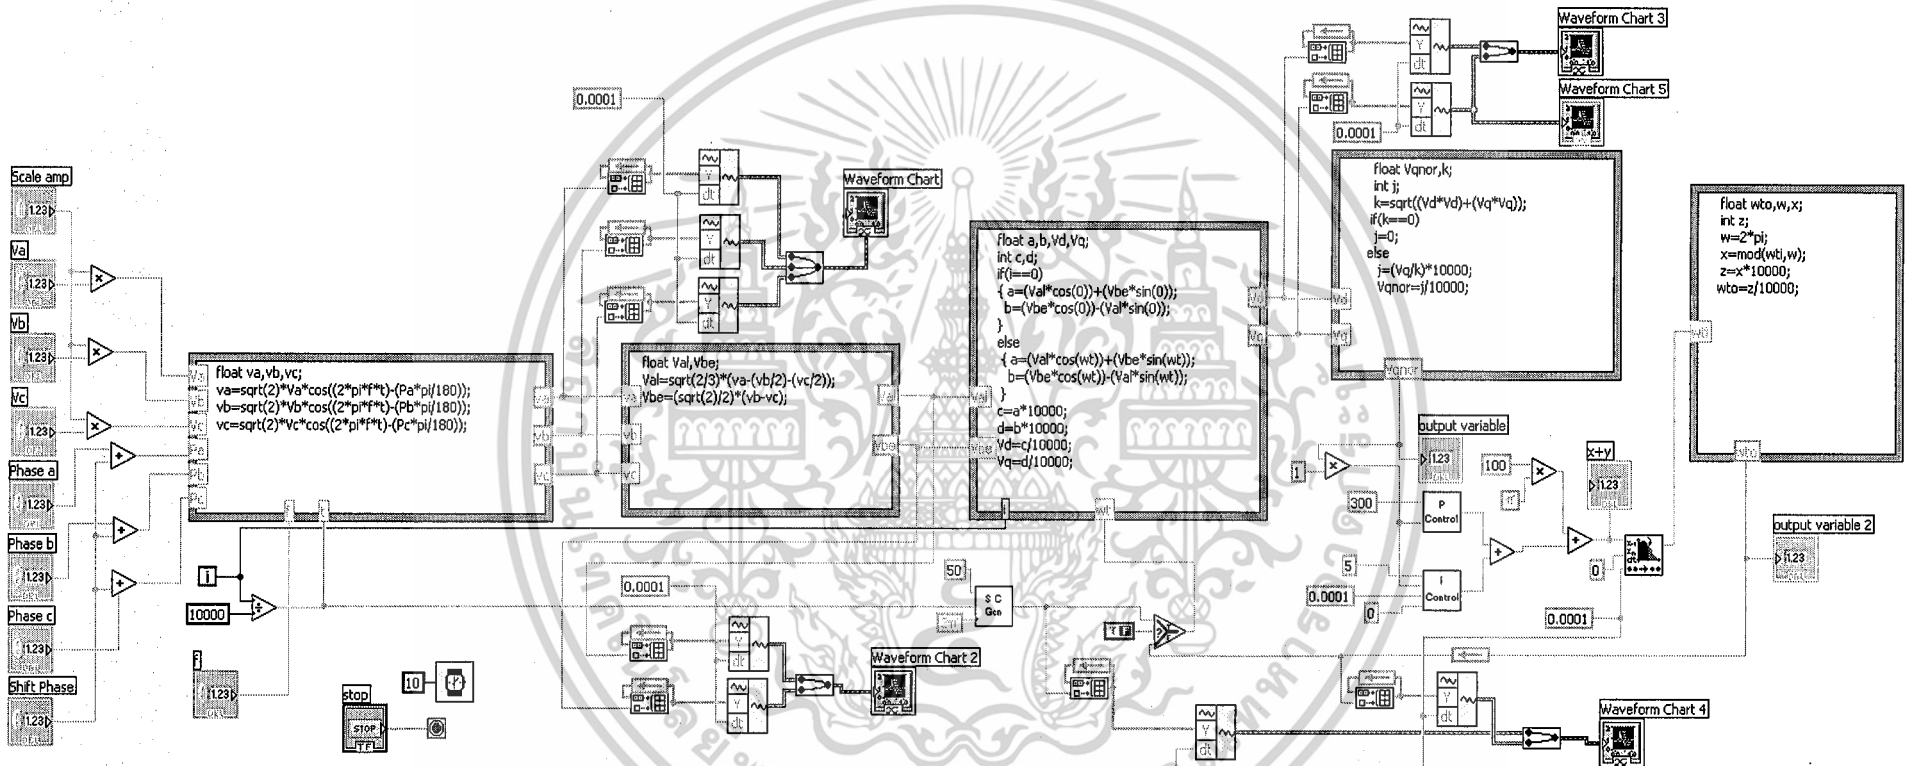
Waveform Chart 3

Waveform Chart 5

0.0001

0.0001

Waveform Chart

float Vqnor,k;
int j;
k=sqrt((Vd*Vd)+(Vq*Vq));
if(k==0)
j=0;
else
j=(Vq/k)*10000;
Vqnor=j/10000;

float wto,w,x;
int z;
w=2*pi;
x=mod(wti,w);
z=x*10000;
wto=z/10000;

Scale amp

Va

Vb

Vc

Phase a

Phase b

Phase c

Shift Phase

float va,vb,vc;
va=sqrt(2)*Va*cos((2*pi*f*t)-(Pa*pi/180));
vb=sqrt(2)*Vb*cos((2*pi*f*t)-(Pb*pi/180));
vc=sqrt(2)*Vc*cos((2*pi*f*t)-(Pc*pi/180));

float Val,Vbe;
Val=sqrt(2/3)*(va-(vb/2)-(vc/2));
Vbe=(sqrt(2)/2)*(vb-vc);

float a,b,Vd,Vq;
int c,d;
if(i==0)
{ a=(Val*cos(0))+(Vbe*sin(0));
b=(Vbe*cos(0))-(Val*sin(0));
}
else
{ a=(Val*cos(wt))+(Vbe*sin(wt));
b=(Vbe*cos(wt))-(Val*sin(wt));
}
c=a*10000;
d=b*10000;
Vd=c/10000;
Vq=d/10000;

Vqnor

output variable

1

100

x+y

300

P Control

5

0.0001

0

I Control

0

0.0001

output variable 2

10000

50

0.0001

Waveform Chart 2

stop

STOP

10

Waveform Chart 4